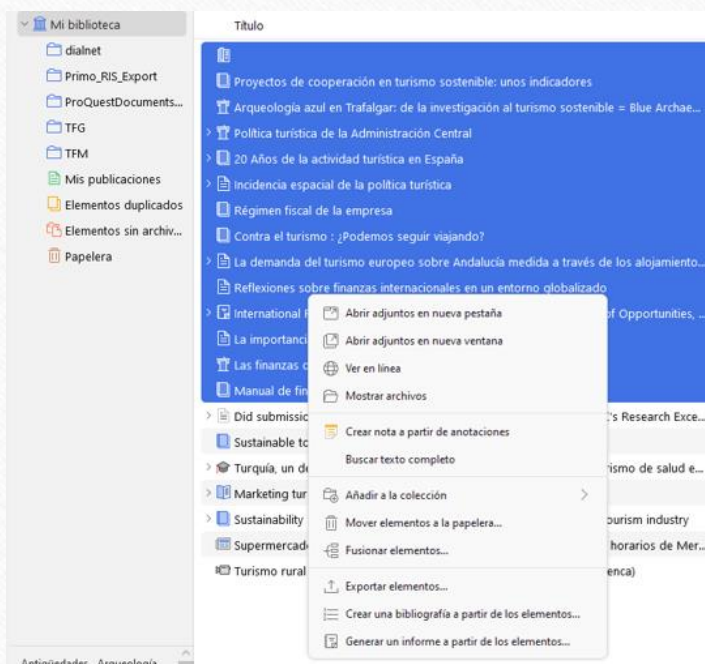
Mi biblioteca
dialnet
Primo_RIS_Export
ProQuestDocuments...
TFG
TFM
Mis publicaciones
Elementos duplicados
Elementos sin archiv...
Papelera

Título

Proyectos de cooperación en turismo sostenible: unos indicadores
Arqueología azul en Trafalgar: de la investigación al turismo sostenible = Blue Archae...
Política turística de la Administración Central
20 Años de la actividad turística en España
Incidencia espacial de la política turística
Régimen fiscal de la empresa
Contra el turismo : ¿Podemos seguir viajando?
La demanda del turismo europeo sobre Andalucía medida a través de los alojamiento...
Reflexiones sobre finanzas internacionales en un entorno globalizado
International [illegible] of Opportunities, ...
La importanci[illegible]
Las finanzas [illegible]
Manual de fin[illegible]
Did submissi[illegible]'s Research Exce...
Sustainable to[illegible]
Turquía, un de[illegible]rismo de salud e...
Marketing tur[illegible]
Sustainability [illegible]ourism industry
Supermercad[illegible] horarios de Mer...
Turismo rural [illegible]enca)

Abrir adjuntos en nueva pestaña
Abrir adjuntos en nueva ventana
Ver en línea
Mostrar archivos
Crear nota a partir de anotaciones
Buscar texto completo
Añadir a la colección
Mover elementos a la papelera...
Fusionar elementos...
Exportar elementos...
Crear una bibliografía a partir de los elementos...
Generar un informe a partir de los elementos...

Antigüedades Arqueología